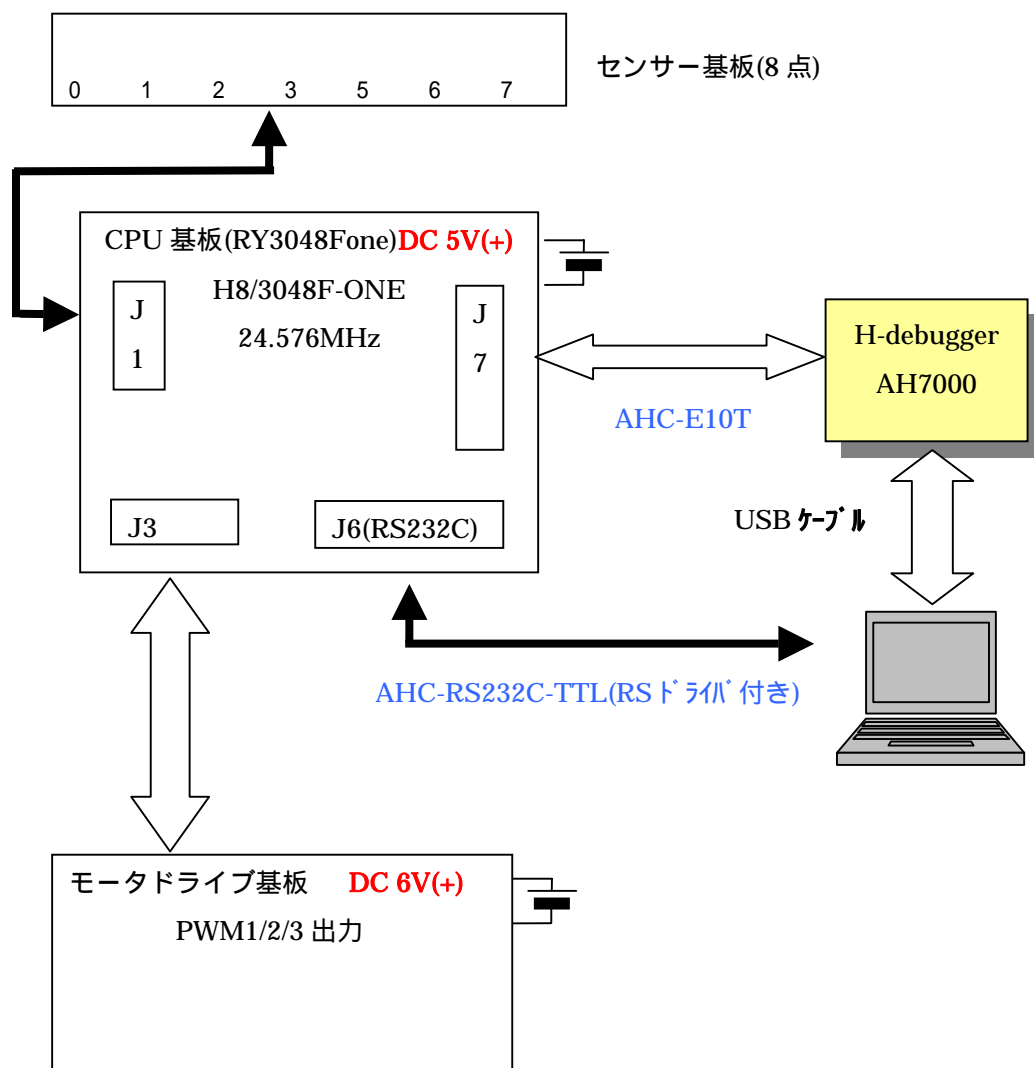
0 1 2 3 5 6 7

センサー基板(8 点)

CPU 基板(RY3048Fone)DC 5V(+)

H8/3048F-ONE

24.576MHz

J
1

J
7

H-debugger
AH7000

AHC-E10T

USB ｹｰﾌﾞﾙ

J3

J6(RS232C)

AHC-RS232C-TTL(RSﾄﾞﾗｲﾊﾞ付き)

モータドライブ基板 DC 6V(+)

PWM1/2/3 出力